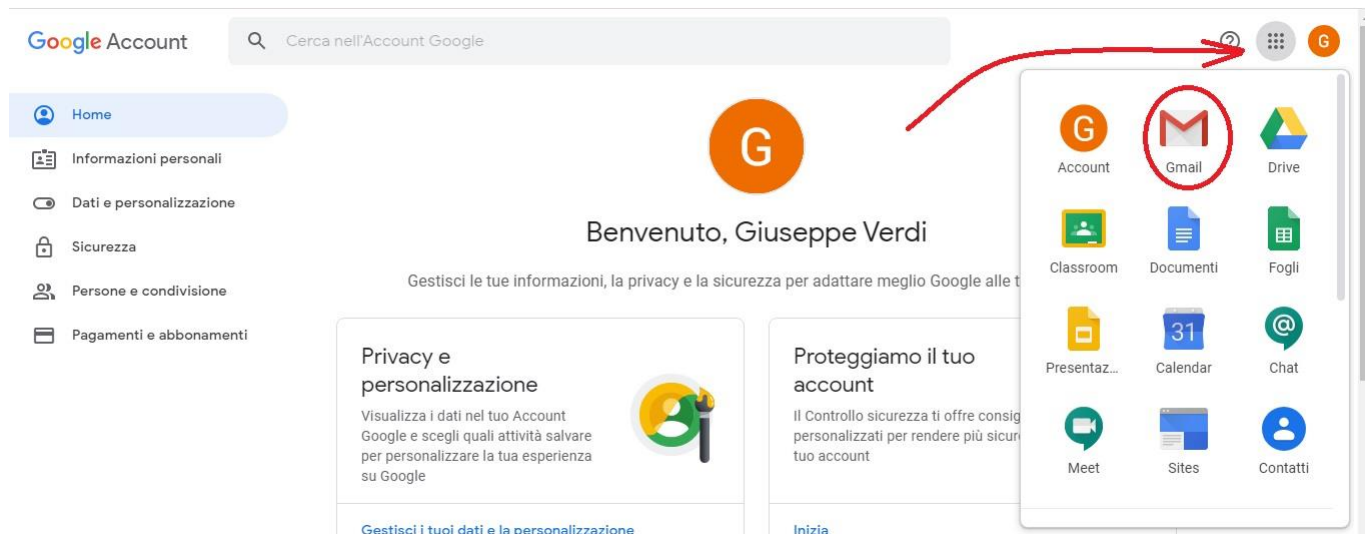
Google Account

Cerca nell'Account Google

G

Home
Informazioni personali
Dati e personalizzazione
Sicurezza
Persone e condivisione
Pagamenti e abbonamenti

G

Benvenuto, Giuseppe Verdi

Gestisci le tue informazioni, la privacy e la sicurezza per adattare meglio Google alle t

Privacy e personalizzazione

Visualizza i dati nel tuo Account Google e scegli quali attività salvare per personalizzare la tua esperienza su Google

Gestisci i tuoi dati e la personalizzazione

Proteggiamo il tuo account

Il Controllo sicurezza ti offre consig personalizzati per rendere più sicur tuo account

Inizia

G
Account
Gmail
Drive
Classroom
Documenti
Fogli
Presentaz...
31
Calendar
Chat
Meet
Sites
Contatti